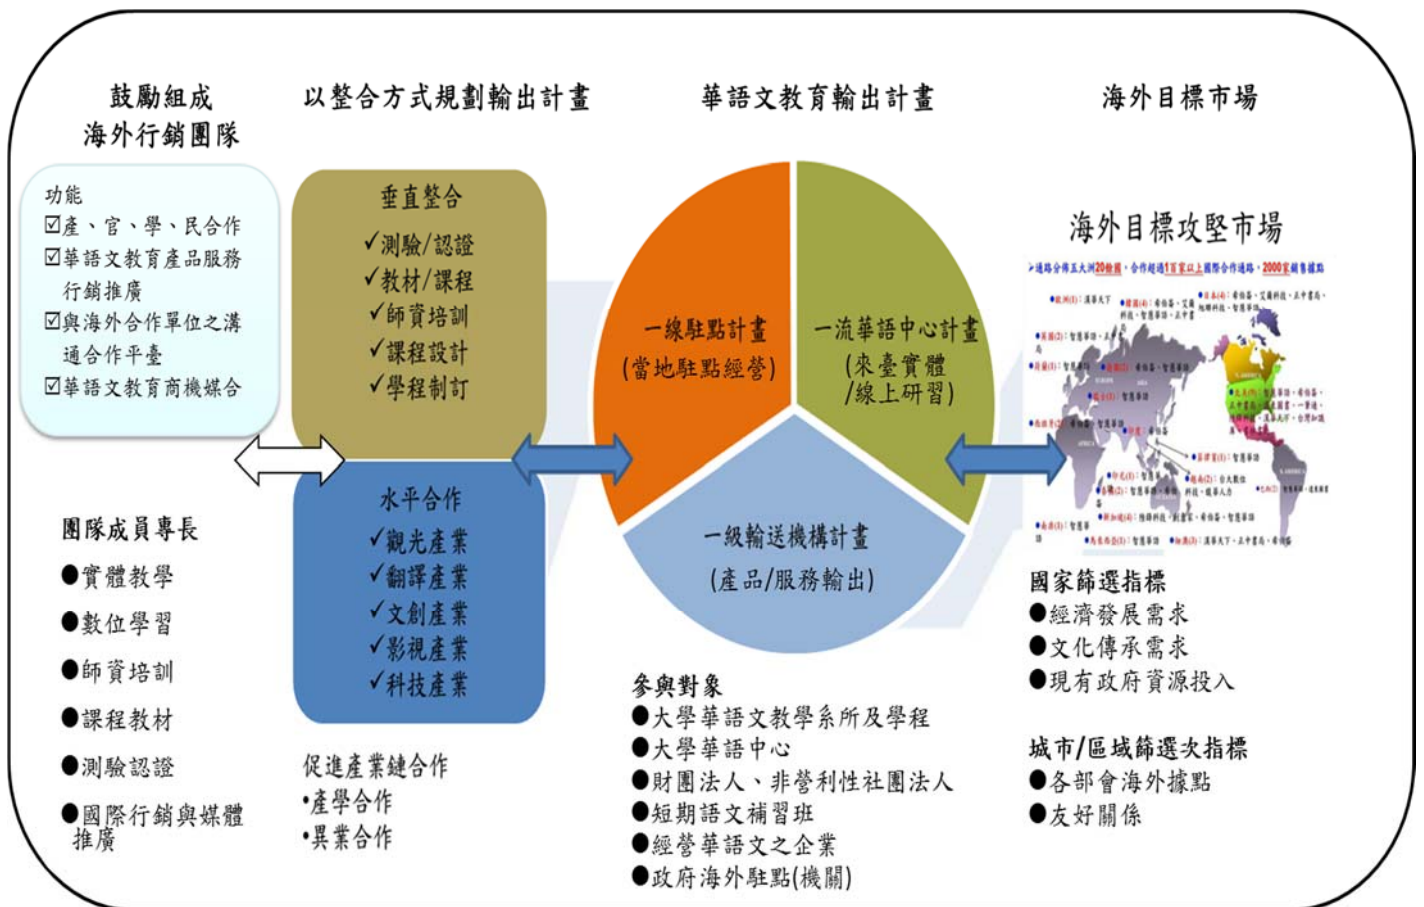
鼓勵組成
海外行銷團隊

以整合方式規劃輸出計畫

華語文教育輸出計畫

海外目標市場

功能
☑產、官、學、民合作
☑華語文教育產品服務行銷推廣
☑與海外合作單位之溝通合作平臺
☑華語文教育商機媒合

垂直整合
✓測驗/認證
✓教材/課程
✓師資培訓
✓課程設計
✓學程制訂

水平合作
✓觀光產業
✓翻譯產業
✓文創產業
✓影視產業
✓科技產業

一線駐點計畫
(當地駐點經營)

一流華語中心計畫
(來臺實體
/線上研習)

一級輸送機構計畫
(產品/服務輸出)

海外目標攻堅市場

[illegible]

團隊成員專長
●實體教學
●數位學習
●師資培訓
●課程教材
●測驗認證
●國際行銷與媒體推廣

促進產業鏈合作
•產學合作
•異業合作

參與對象
●大學華語文教學系所及學程
●大學華語中心
●財團法人、非營利性社團法人
●短期語文補習班
●經營華語文之企業
●政府海外駐點(機關)

國家篩選指標
●經濟發展需求
●文化傳承需求
●現有政府資源投入

城市/區域篩選次指標
●各部會海外據點
●友好關係